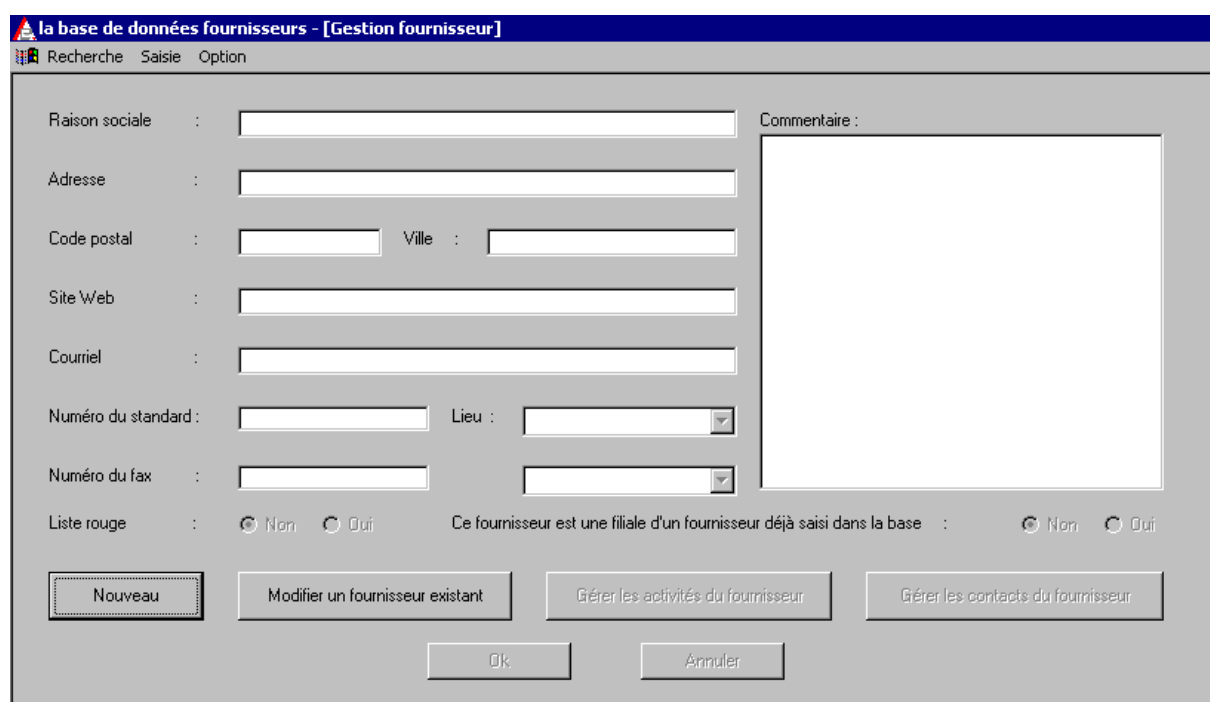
la base de données fournisseurs - [Gestion fournisseur]
Recherche Saisie Option

Raison sociale :

Adresse :

Code postal : Ville :

Site Web :

Courriel :

Numéro du standard : Lieu :

Numéro du fax :

Liste rouge : Non Oui

Commentaire :

Ce fournisseur est une filiale d'un fournisseur déjà saisi dans la base : Non Oui

Nouveau

Modifier un fournisseur existant

Gérer les activités du fournisseur

Gérer les contacts du fournisseur

Ok

Annuler